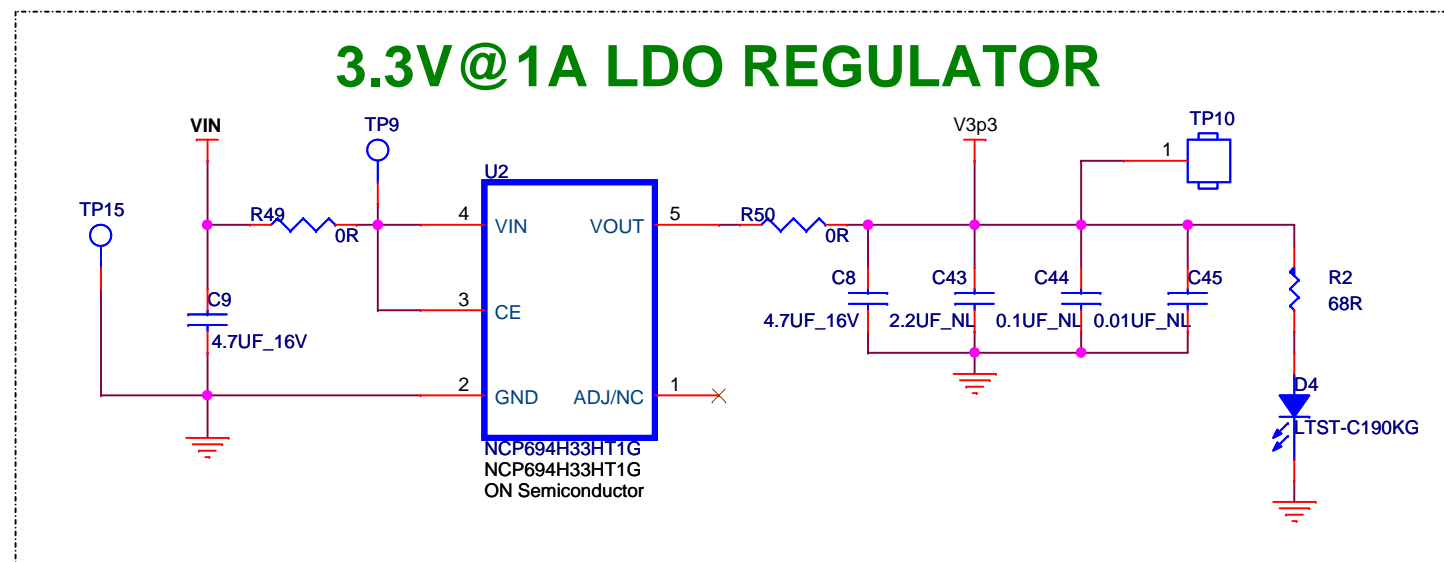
3.3V@1A LDO REGULATOR

VIN

TP9

TP15

R49

0R

U2

4 VIN

3 CE

2 GND

5 VOUT

ADJ/NC 1

NCP694H33HT1G
NCP694H33HT1G
ON Semiconductor

C9
4.7UF_16V

R50

0R

V3p3

TP10

1

C8
4.7UF_16V

C43
2.2UF_NL

C44
0.1UF_NL

C45
0.01UF_NL

R2
68R

D4
LTST-C190KG